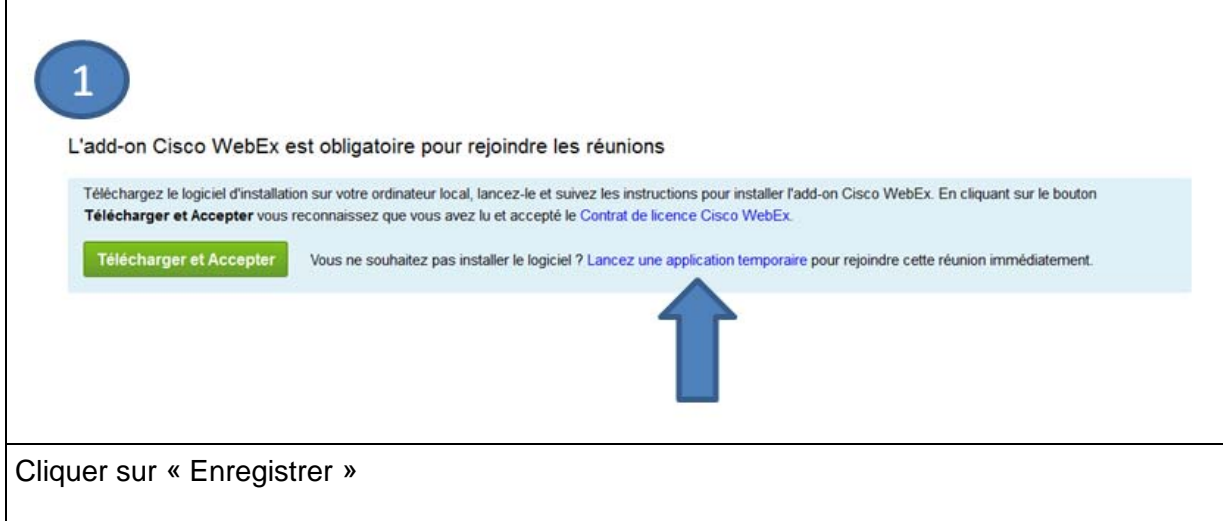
1

L'add-on Cisco WebEx est obligatoire pour rejoindre les réunions

Téléchargez le logiciel d'installation sur votre ordinateur local, lancez-le et suivez les instructions pour installer l'add-on Cisco WebEx. En cliquant sur le bouton **Télécharger et Accepter** vous reconnaissez que vous avez lu et accepté le Contrat de licence Cisco WebEx.

Télécharger et Accepter

Vous ne souhaitez pas installer le logiciel ? Lancez une application temporaire pour rejoindre cette réunion immédiatement.

Cliquer sur « Enregistrer »